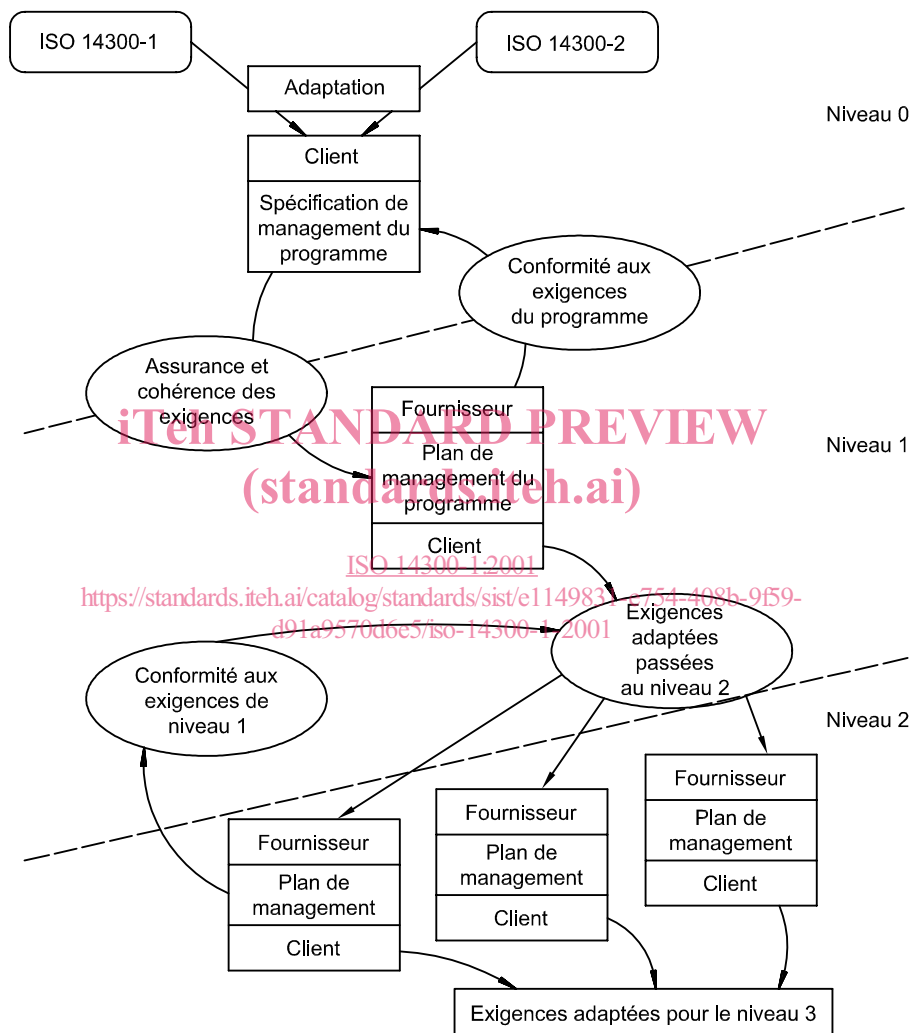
ISO 14300-1

ISO 14300-2

Adaptation

Niveau 0

Client

Spécification de management du programme

Conformité aux exigences du programme

Assurance et cohérence des exigences

Fournisseur

iTeh STANDARD PREVIEW
(standards.iteh.ai)

Niveau 1

Plan de management du programme

Client

ISO 14300-1:2001
https://standards.iteh.ai/catalog/standards/sist/e1149831-e754-408b-9f59-d91a9570d6e5/iso-14300-1-2001

Exigences adaptées passées au niveau 2

Conformité aux exigences de niveau 1

Niveau 2

Fournisseur

Plan de management

Client

Fournisseur

Plan de management

Client

Fournisseur

Plan de management

Client

Exigences adaptées pour le niveau 3